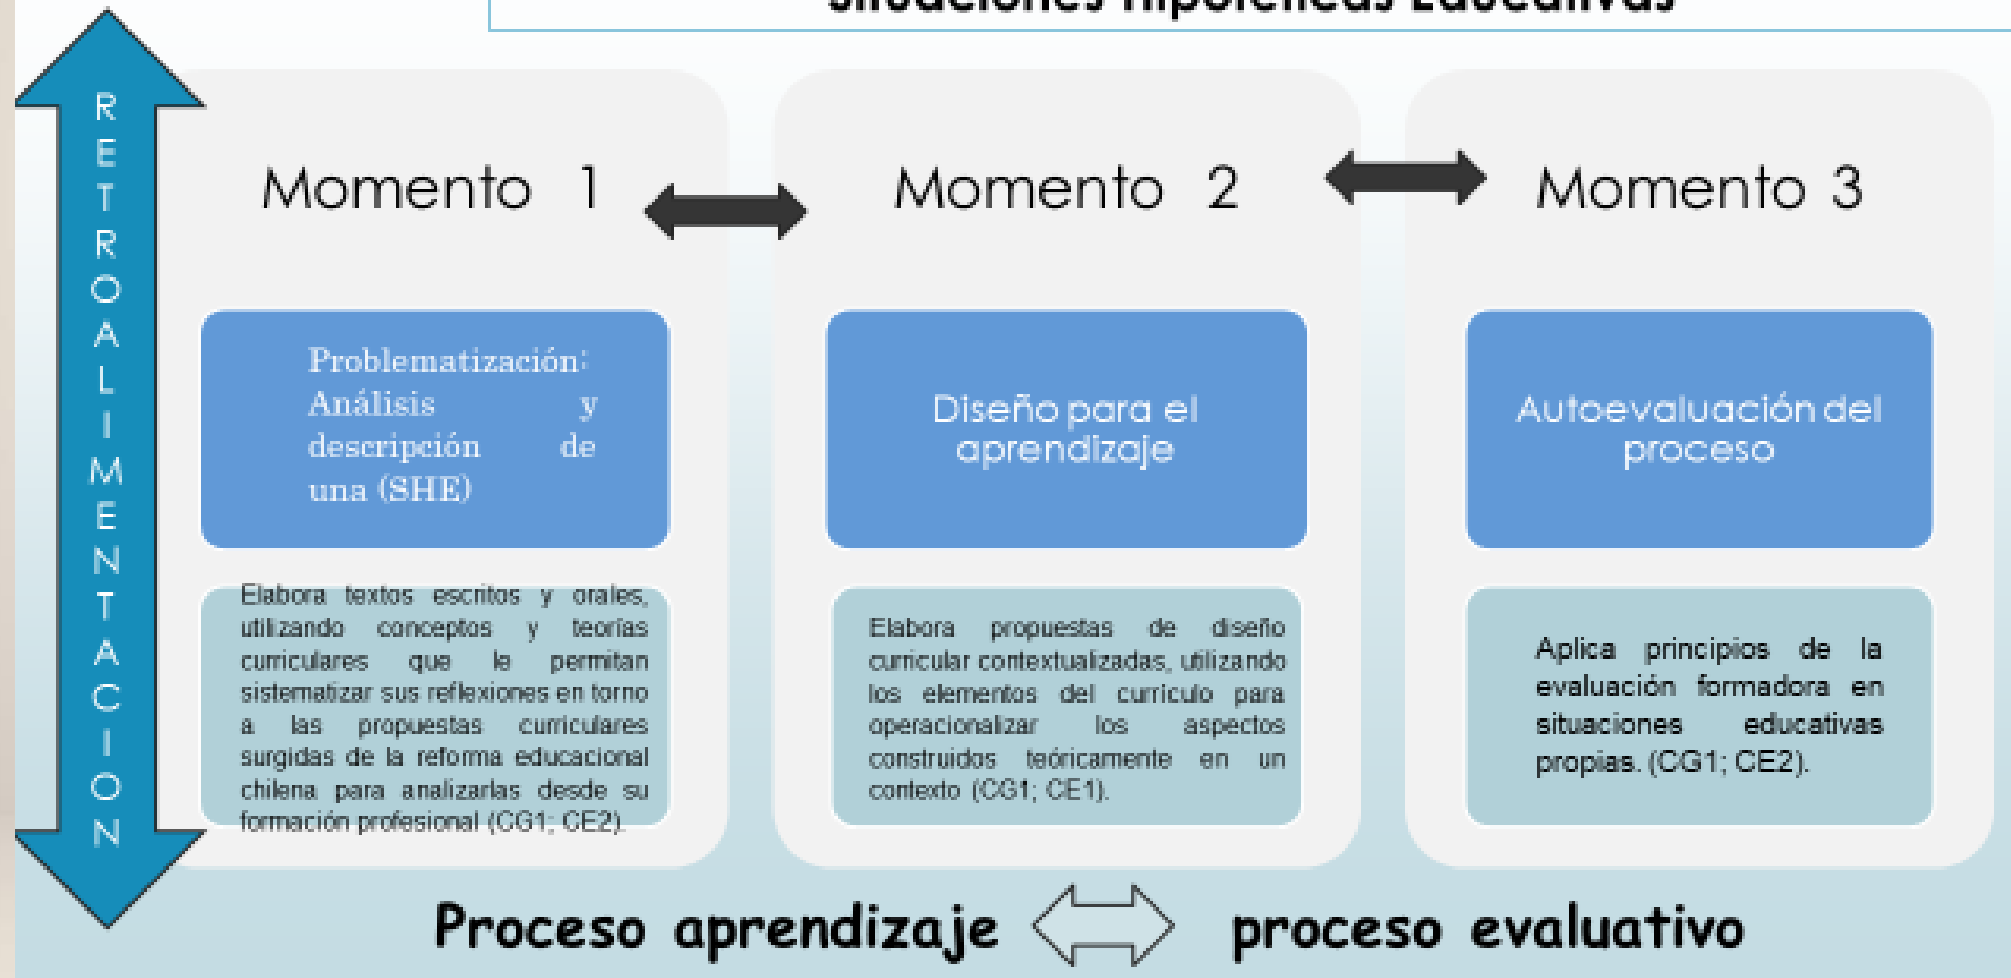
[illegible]

RETROALIMENTACION

Momento 1

Problematización: Análisis y descripción de una (SHE)

Elabora textos escritos y orales, utilizando conceptos y teorías curriculares que le permitan sistematizar sus reflexiones en torno a las propuestas curriculares surgidas de la reforma educacional chilena para analizarlas desde su formación profesional (CG1; CE2).

Momento 2

Diseño para el aprendizaje

Elabora propuestas de diseño curricular contextualizadas, utilizando los elementos del currículo para operacionalizar los aspectos construidos teóricamente en un contexto (CG1; CE1).

Momento 3

Autoevaluación del proceso

Aplica principios de la evaluación formadora en situaciones educativas propias. (CG1; CE2).

Proceso aprendizaje proceso evaluativo